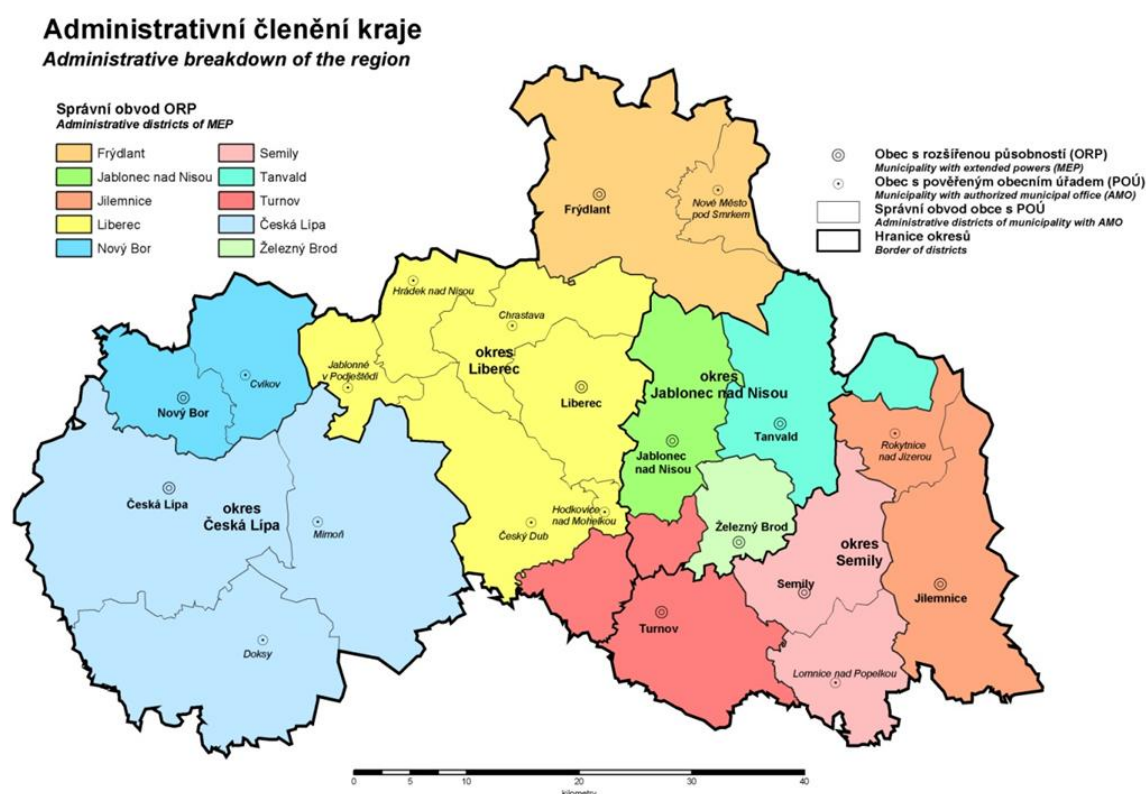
Administrativní členění kraje
Administrative breakdown of the region

Správní obvod ORP
Administrative districts of MEP

Frýdlant
Jablonec nad Nisou
Jilemnice
Liberec
Nový Bor
Semily
Tanvald
Turnov
Česká Lípa
Železný Brod

Obec s rozšířenou působností (ORP)
Municipality with extended powers (MEP)
Obec s pověřeným obecním úřadem (POÚ)
Municipality with authorized municipal office (AMO)
Správní obvod obce s POÚ
Administrative districts of municipality with AMO
Hranice okresů
Border of districts

Frýdlant
Nové Město pod Smrkem
Hrádek nad Nisou
Chrastava
Jablonné v Podještědí
okres Liberec
Liberec
okres Jablonec nad Nisou
Tanvald
Jablonec nad Nisou
Cvikov
Nový Bor
Česká Lípa
okres Česká Lípa
Mimoň
Doksy
Hodkovice nad Mohelkou
Český Dub
Železný Brod
Rokytnice nad Jizerou
okres Semily
Semily
Jilemnice
Turnov
Lomnice nad Popelkou

0 5 10 20 30 40
kilometry